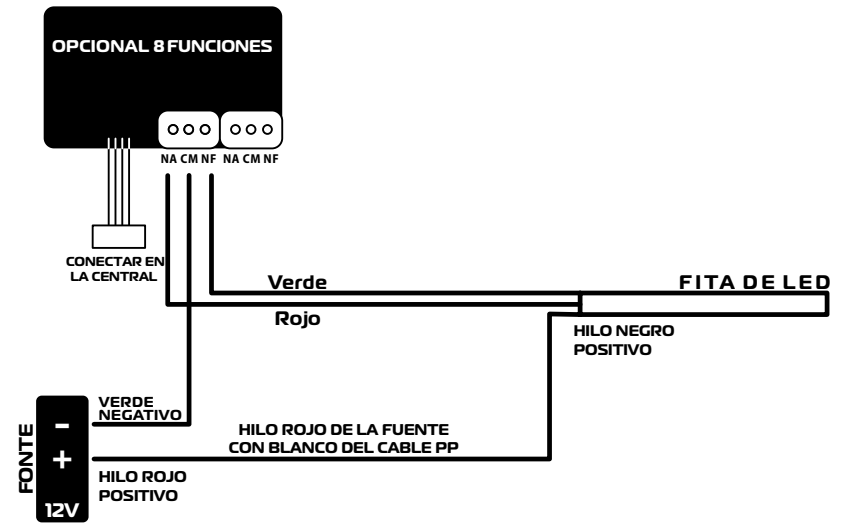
OPCIONAL 8 FUNCIONES

NA CM NF NA CM NF

CONECTAR EN LA CENTRAL

Verde

FITA DE LED

Rojo

HILO NEGRO POSITIVO

VERDE NEGATIVO

HILO ROJO DE LA FUENTE CON BLANCO DEL CABLE PP

FONTE

-

+

HILO ROJO POSITIVO

12V